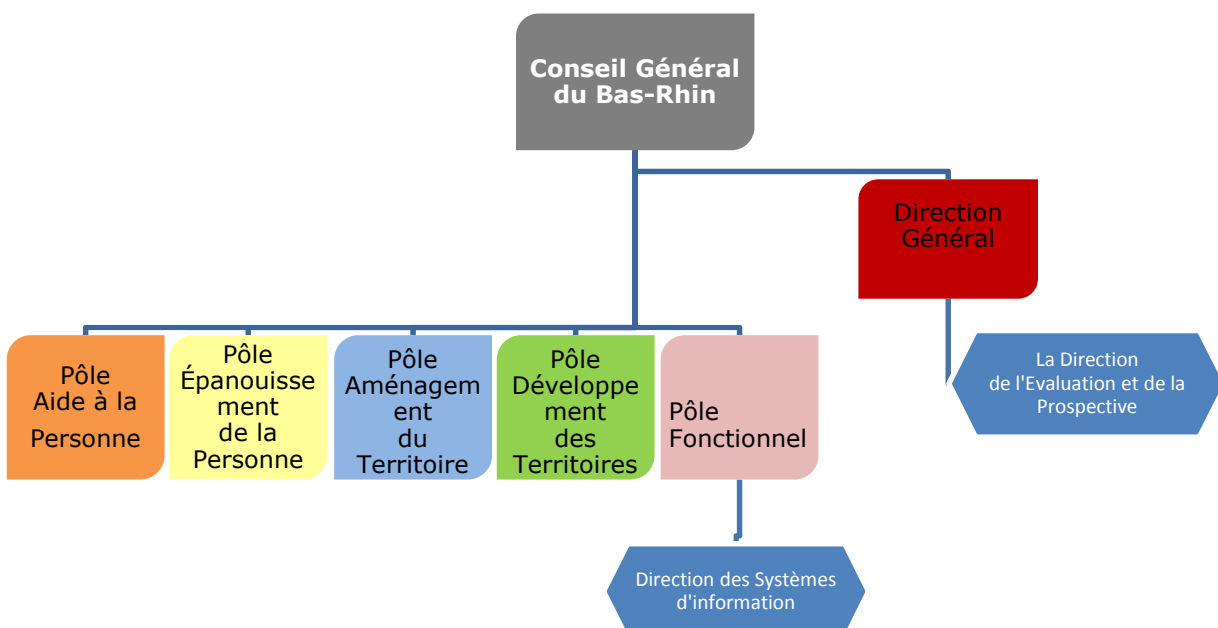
Conseil Général du Bas-Rhin

Direction Général

La Direction de l'Evaluation et de la Prospective

Pôle Aide à la Personne

Pôle Épanouissement de la Personne

Pôle Aménagement du Territoire

Pôle Développement des Territoires

Pôle Fonctionnel

Direction des Systèmes d'information